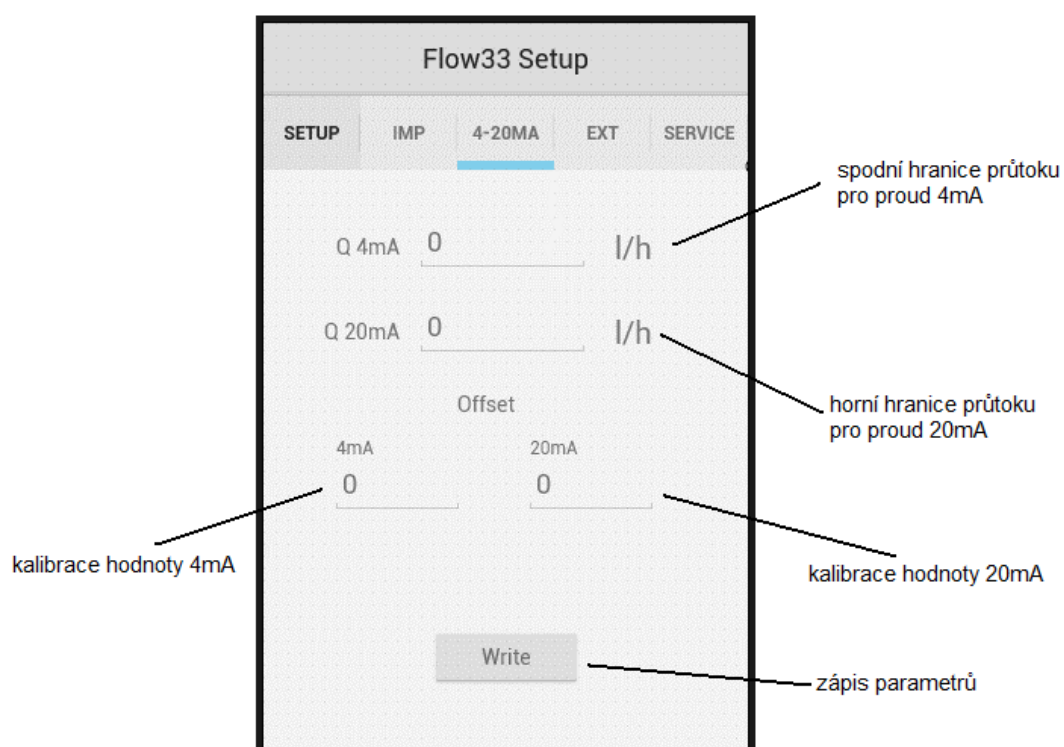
Flow33 Setup

SETUP IMP 4-20MA EXT SERVICE

spodní hranice průtoku pro proud 4mA

Q 4mA 0 l/h

Q 20mA 0 l/h

horní hranice průtoku pro proud 20mA

Offset

4mA 0

20mA 0

kalibrace hodnoty 4mA

kalibrace hodnoty 20mA

Write

zápis parametrů